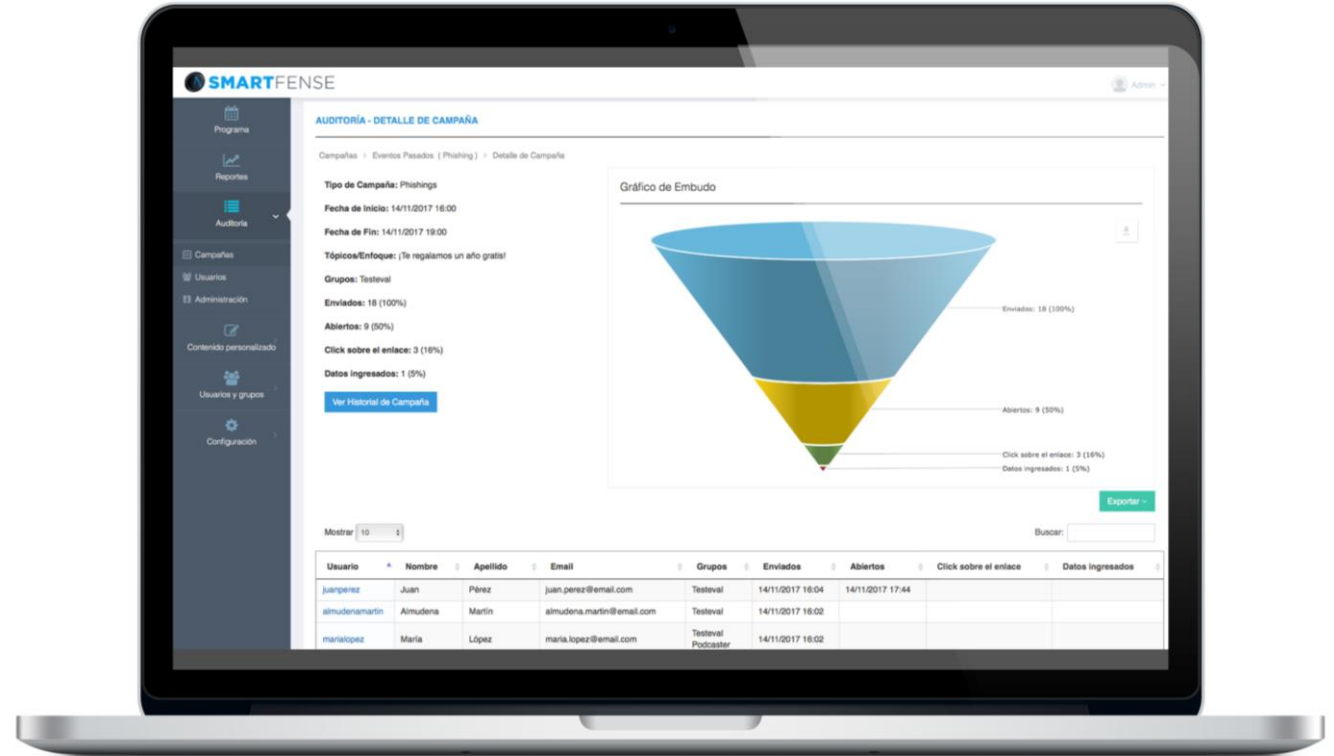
SMARTFENSE

Admin

Programa
Reportes
Auditoría
Campañas
Usuarios
Administración
Contenido personalizado
Usuarios y grupos
Configuración

AUDITORÍA - DETALLE DE CAMPAÑA

Campañas > Eventos Pasados ( Phishing ) > Detalle de Campaña

Tipo de Campaña: Phishings
Fecha de Inicio: 14/11/2017 16:00
Fecha de Fin: 14/11/2017 19:00
Tópicos/Enfoque: ¡Te regalamos un año gratis!
Grupos: Testeval
Enviados: 18 (100%)
Abiertos: 9 (50%)
Click sobre el enlace: 3 (16%)
Datos ingresados: 1 (5%)

Ver Historial de Campaña

Gráfico de Embudo

Enviados: 18 (100%)
Abiertos: 9 (50%)
Click sobre el enlace: 3 (16%)
Datos ingresados: 1 (5%)

Exportar

Mostrar 10
Buscar:

| Usuario | Nombre | Apellido | Email | Grupos | Enviados | Abiertos | Click sobre el enlace | Datos ingresados |
|---|---|---|---|---|---|---|---|---|
| juanperez | Juan | Pérez | juan.perez@email.com | Testeval | 14/11/2017 16:04 | 14/11/2017 17:44 | | |
| almudenamartin | Almudena | Martín | almudena.martin@email.com | Testeval | 14/11/2017 16:02 | | | |
| marialopez | María | López | maria.lopez@email.com | Testeval Podcaster | 14/11/2017 16:02 | | | |